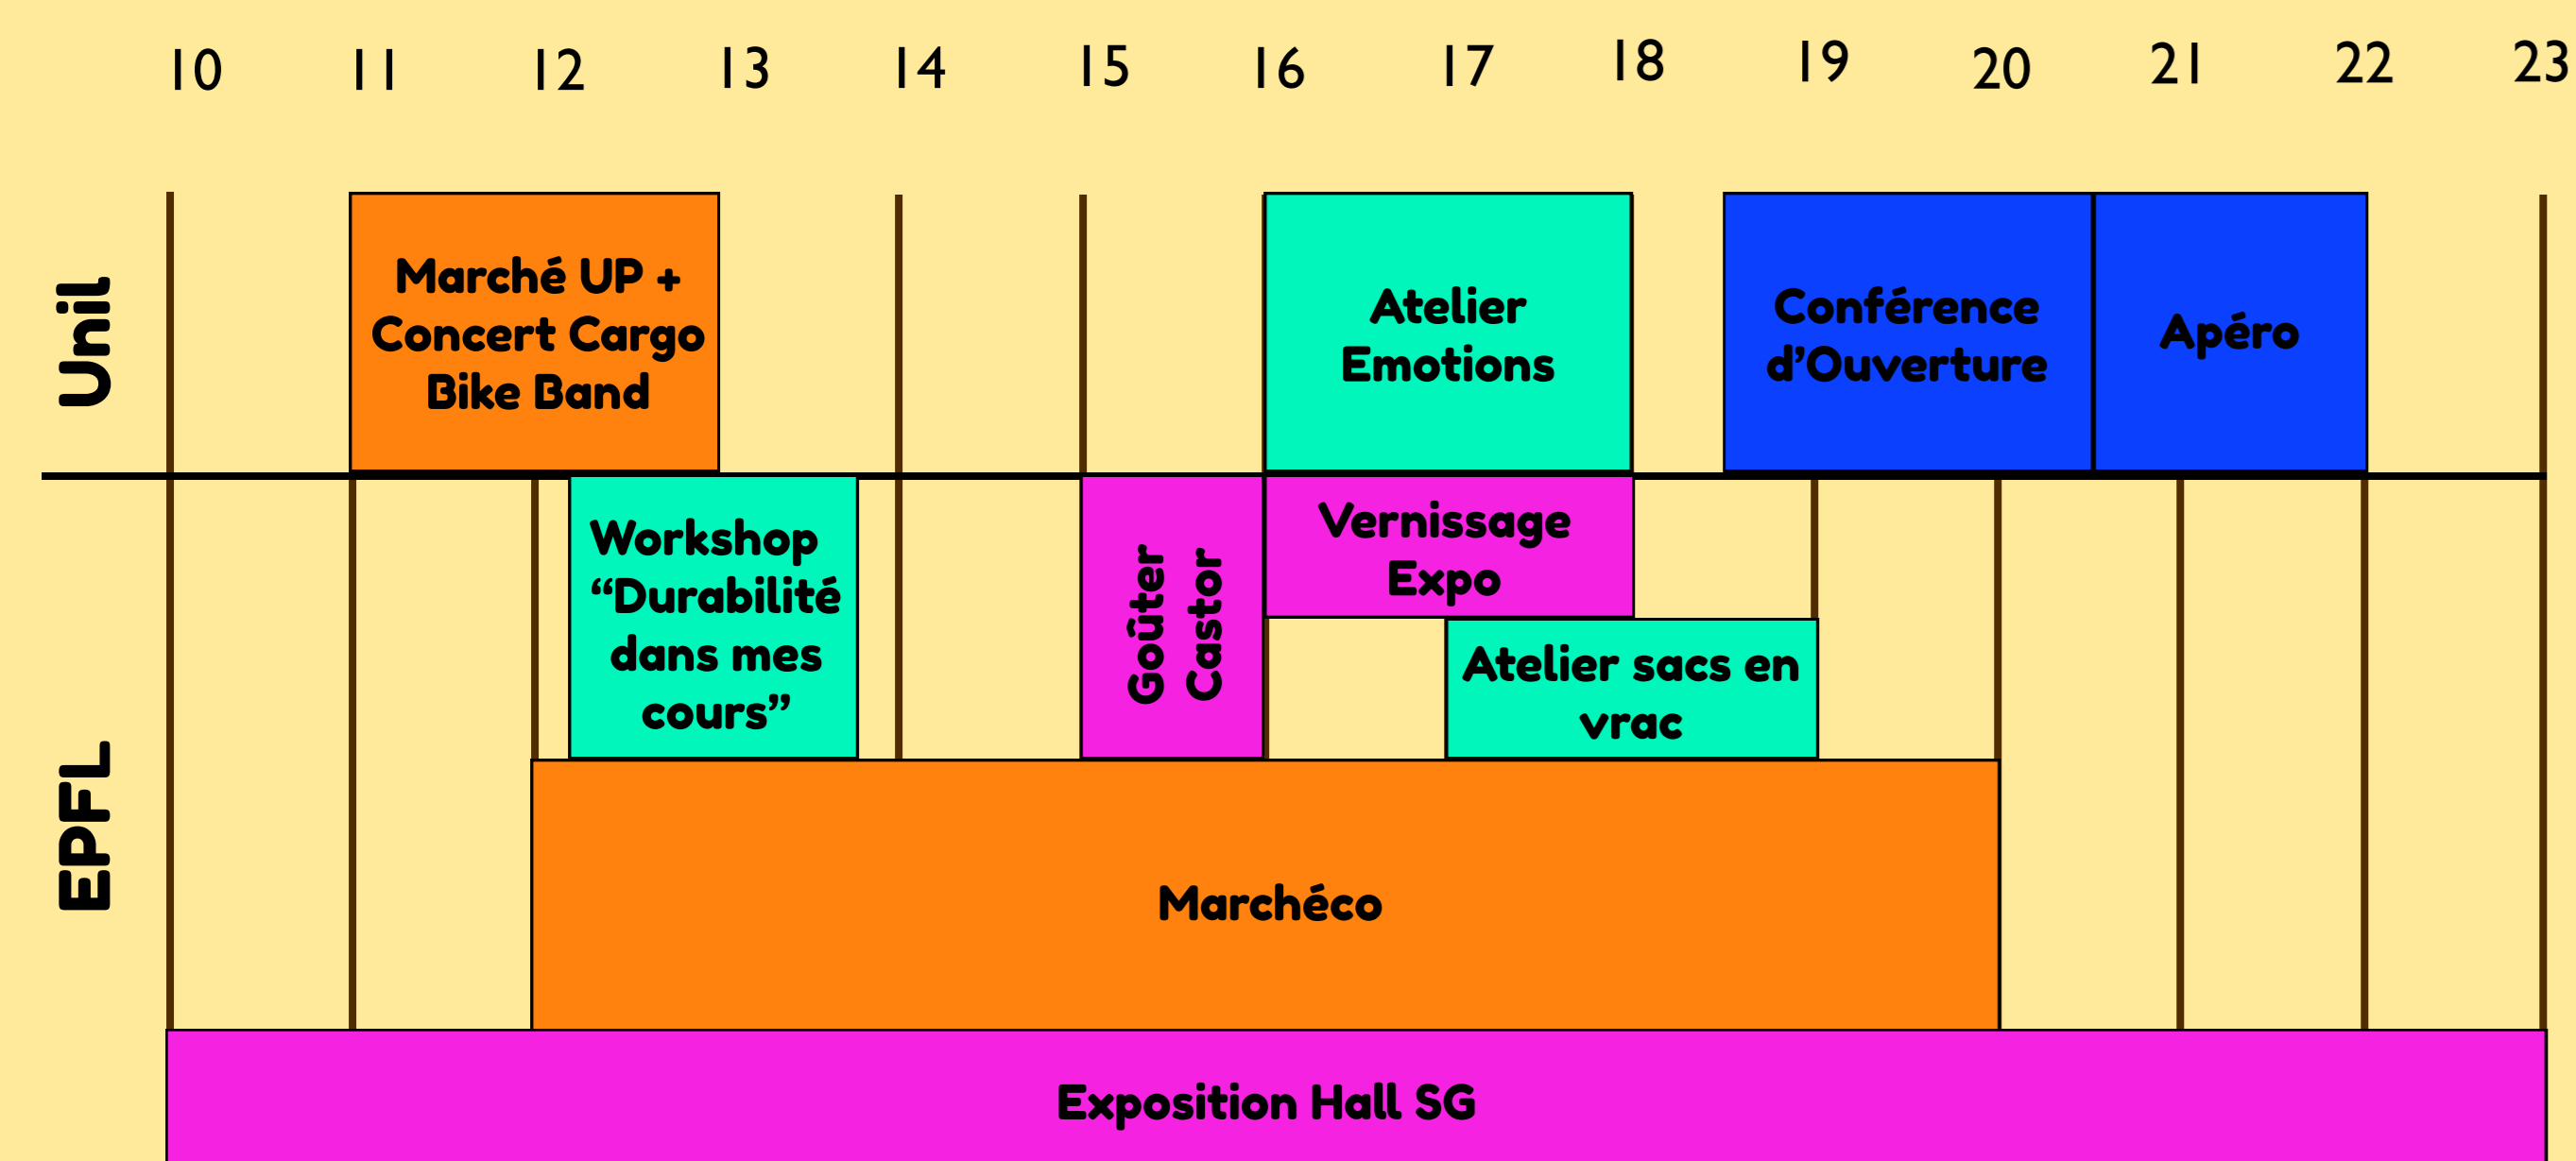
10 11 12 13 14 15 16 17 18 19 20 21 22 23

Unil

Marché UP + Concert Cargo Bike Band

Atelier Emotions

Conférence d'Ouverture

Apéro

EPFL

Workshop "Durabilité dans mes cours"

Goûter Castor

Vernissage Expo

Atelier sacs en vrac

Marchéco

Exposition Hall SG